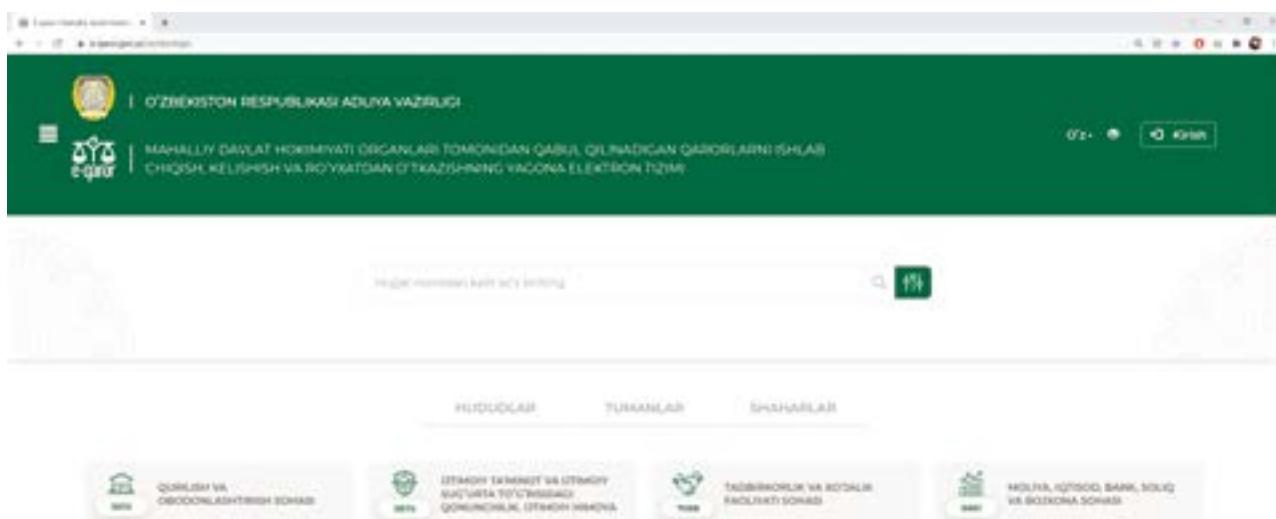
e-qaror

O'ZBEKISTON RESPUBLIKASI ADLIYA VAZIRLIGI

MAHALLIY DAVLAT HOKIMIYATI ORGANLARI TOMONIDAN QABUL QILINADIGAN QARORLARNI ISHLAB CHIQISH, KELISHISH VA RO'YXATDAN O'TKAZISHNING YAGONA ELEKTRON TIZIMI

O'z · Kirish

Hujjat nomidan kalit so'z kiriting

HUDUDLAR TUMANLAR SHAHARLAR

QURILISH VA OBODONLASHTIRISH SOHASI

IJTIMOIY TA'MINOT VA IJTIMOIY SUG'URTA TO'G'RISIDAGI QONUNCHILIK, IJTIMOIY HIMOYA

TADBIRKORLIK VA XO'JALIK FAOLIYATI SOHASI

MOLIYA, IQTISOD, BANK, SOLIQ VA BOJXONA SOHASI